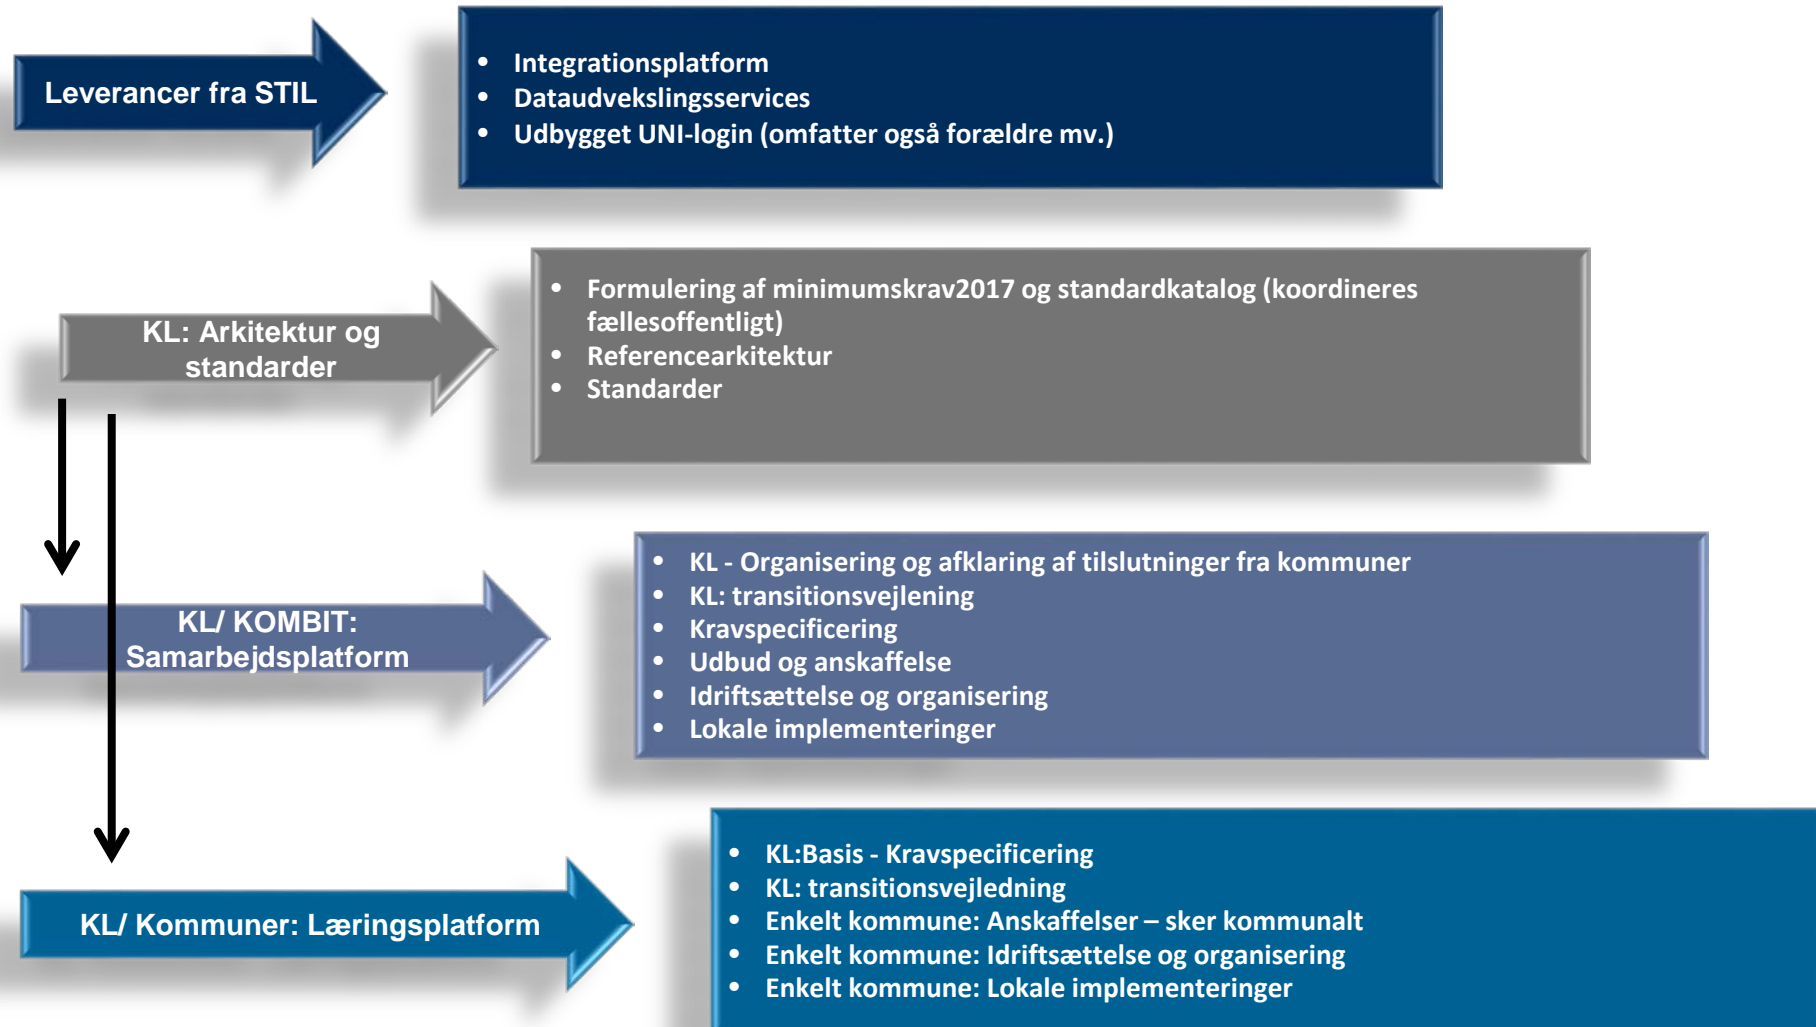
Leverancer fra STIL

- Integrationsplatform
- Dataudvekslingsservices
- Udbygget UNI-login (omfatter også forældre mv.)

KL: Arkitektur og standarder

- Formulering af minimumskrav2017 og standardkatalog (koordineres fællesoffentligt)
- Referencearkitektur
- Standarder

KL/ KOMBIT: Samarbejdsplatform

- KL - Organisering og afklaring af tilslutninger fra kommuner
- KL: transitionsvejlening
- Kravspecificering
- Udbud og anskaffelse
- Idriftsættelse og organisering
- Lokale implementeringer

KL/ Kommuner: Læringsplatform

- KL:Basis - Kravspecificering
- KL: transitionsvejledning
- Enkelt kommune: Anskaffelser – sker kommunalt
- Enkelt kommune: Idriftsættelse og organisering
- Enkelt kommune: Lokale implementeringer